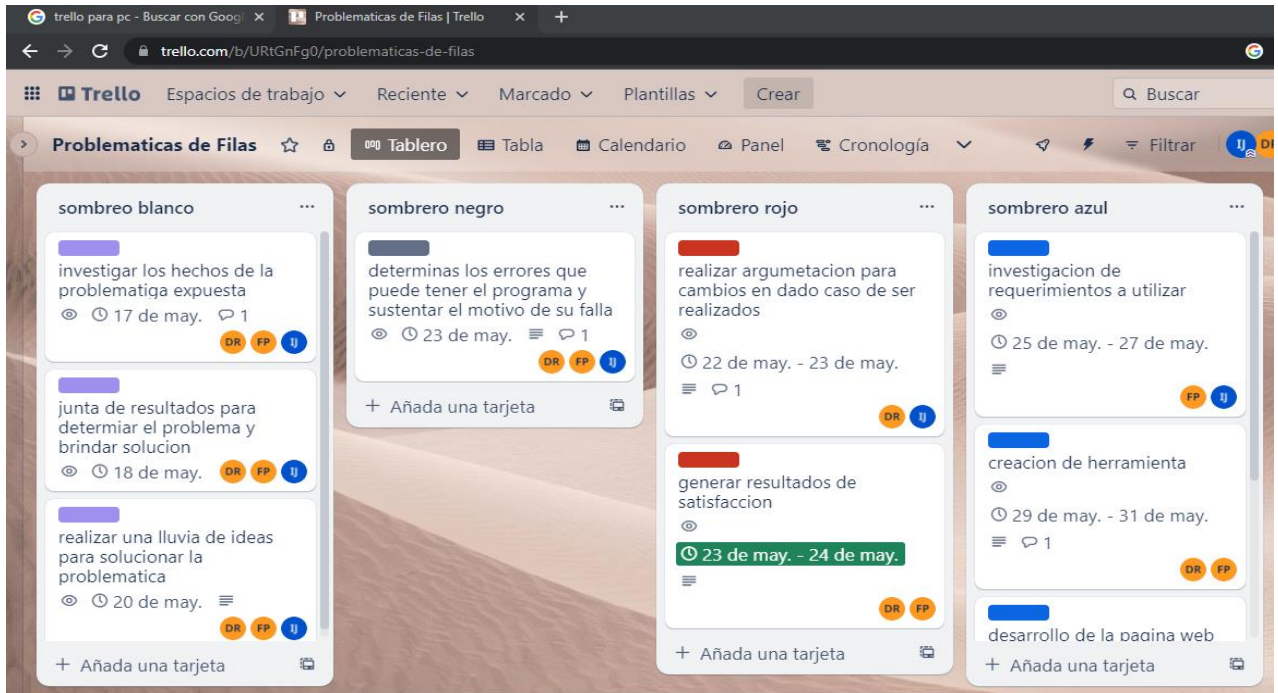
trello para pc - Buscar con Googl ×
Problematicas de Filas | Trello ×
+

trello.com/b/URtGnFg0/problematicas-de-filas

Trello Espacios de trabajo ∨ Reciente ∨ Marcado ∨ Plantillas ∨ Crear
Buscar

Problematicas de Filas
Tablero
Tabla
Calendario
Panel
Cronología
Filtrar
IJ DI

sombreo blanco ···

investigar los hechos de la problematiga expuesta
17 de may. 1
DR FP IJ

junta de resultados para determiar el problema y brindar solucion
18 de may. DR FP IJ

realizar una lluvia de ideas para solucionar la problematica
20 de may.
DR FP IJ

+ Añada una tarjeta

sombrero negro ···

determinas los errores que puede tener el programa y sustentar el motivo de su falla
23 de may. 1
DR FP IJ

+ Añada una tarjeta

sombrero rojo ···

realizar argumetacion para cambios en dado caso de ser realizados
22 de may. - 23 de may.
1
DR IJ

generar resultados de satisfaccion
23 de may. - 24 de may.
DR FP

+ Añada una tarjeta

sombrero azul ···

investigacion de requerimientos a utilizar
25 de may. - 27 de may.
FP IJ

creacion de herramienta
29 de may. - 31 de may.
1
DR FP

desarrollo de la pagina web

+ Añada una tarjeta